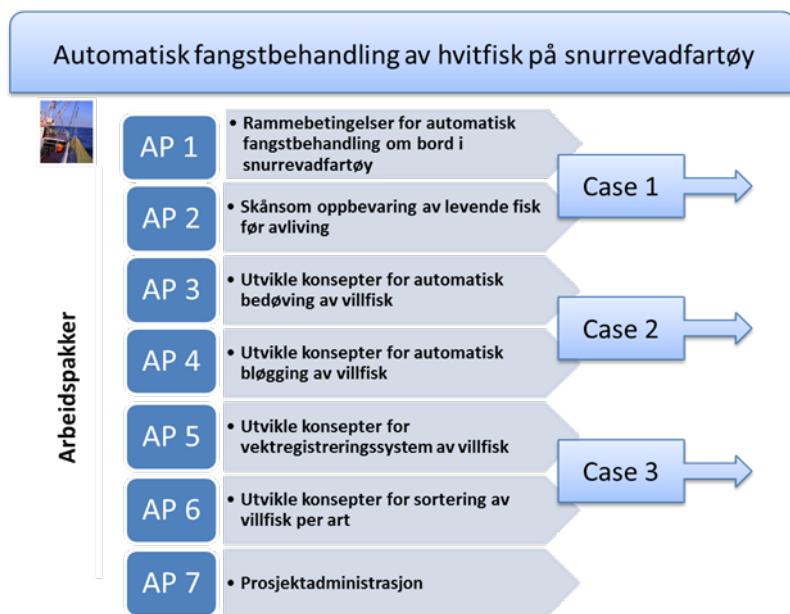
Automatisk fangstbehandling av hvitfisk på snurrevadfartøy

Arbeidspakker

AP 1
• Rammebetingelser for automatisk fangstbehandling om bord i snurrevadfartøy

AP 2
• Skånsom oppbevaring av levende fisk før avliving

Case 1

AP 3
• Utvikle konsepter for automatisk bedøving av villfisk

AP 4
• Utvikle konsepter for automatisk bløgging av villfisk

Case 2

AP 5
• Utvikle konsepter for vektregistreringssystem av villfisk

AP 6
• Utvikle konsepter for sortering av villfisk per art

Case 3

AP 7
• Prosjektadministrasjon